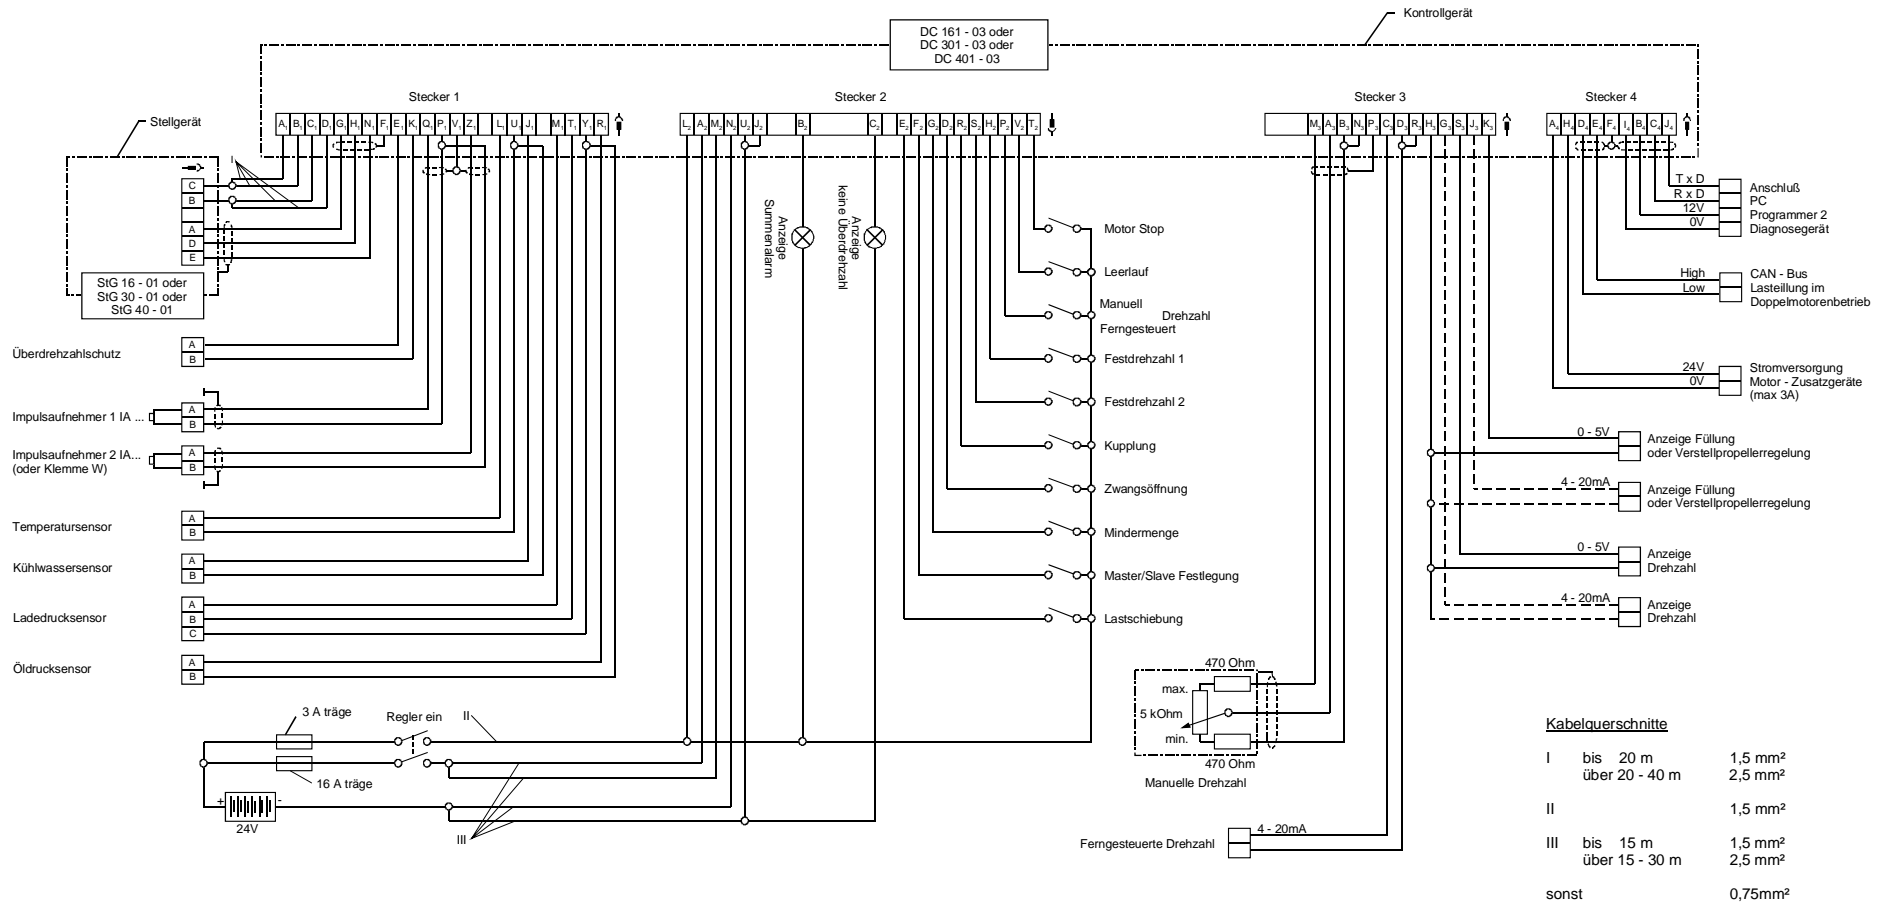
Kontrollgerät

DC 161 - 03 oder
DC 301 - 03 oder
DC 401 - 03

Stecker 1

$A_1$ $B_1$ $C_1$ $D_1$ $G_1$ $H_1$ $N_1$ $F_1$ $E_1$ $K_1$ $Q_1$ $P_1$ $V_1$ $Z_1$ $L_1$ $U_1$ $J_1$ $M_1$ $T_1$ $Y_1$ $R_1$

Stecker 2

$L_2$ $A_2$ $M_2$ $N_2$ $U_2$ $J_2$ $B_2$ $C_2$ $E_2$ $F_2$ $G_2$ $D_2$ $R_2$ $S_2$ $H_2$ $P_2$ $V_2$ $T_2$

Stecker 3

$M_3$ $A_3$ $B_3$ $N_3$ $P_3$ $C_3$ $D_3$ $R_3$ $H_3$ $G_3$ $S_3$ $J_3$ $K_3$

Stecker 4

$A_4$ $H_4$ $D_4$ $E_4$ $F_4$ $I_4$ $B_4$ $C_4$ $J_4$

Stellgerät

I

C
B
A
D
E

StG 16 - 01 oder
StG 30 - 01 oder
StG 40 - 01

Überdrehzahlschutz
A
B

Impulsaufnehmer 1 IA ...
A
B

Impulsaufnehmer 2 IA...
(oder Klemme W)
A
B

Temperatursensor
A
B

Kühlwassersensor
A
B

Ladedrucksensor
A
B
C

Öldrucksensor
A
B

Anzeige
Summenalarm

Anzeige
keine Überdrehzahl

Motor Stop
Leerlauf
Manuell
Drehzahl
Ferngesteuert
Festdrehzahl 1
Festdrehzahl 2
Kupplung
Zwangsöffnung
Mindermenge
Master/Slave Festlegung
Lastschiebung

T x D
R x D
12V
0V
Anschluß
PC
Programmer 2
Diagnosegerät

High
Low
CAN - Bus
Lasteillung im
Doppelmotorenbetrieb

24V
0V
Stromversorgung
Motor - Zusatzgeräte
(max 3A)

0 - 5V
Anzeige Füllung
oder Verstellpropellerregelung

4 - 20mA
Anzeige Füllung
oder Verstellpropellerregelung

0 - 5V
Anzeige
Drehzahl

4 - 20mA
Anzeige
Drehzahl

470 Ohm
max.
5 kOhm
min.
470 Ohm
Manuelle Drehzahl

4 - 20mA
Ferngesteuerte Drehzahl

3 A träge
Regler ein
II
16 A träge
+ -
24V
III

Kabelquerschnitte

| | | |
|---|---|---|
| I | bis 20 m<br>über 20 - 40 m | 1,5 mm²<br>2,5 mm² |
| II | | 1,5 mm² |
| III | bis 15 m<br>über 15 - 30 m | 1,5 mm²<br>2,5 mm² |
| sonst | | 0,75mm² |